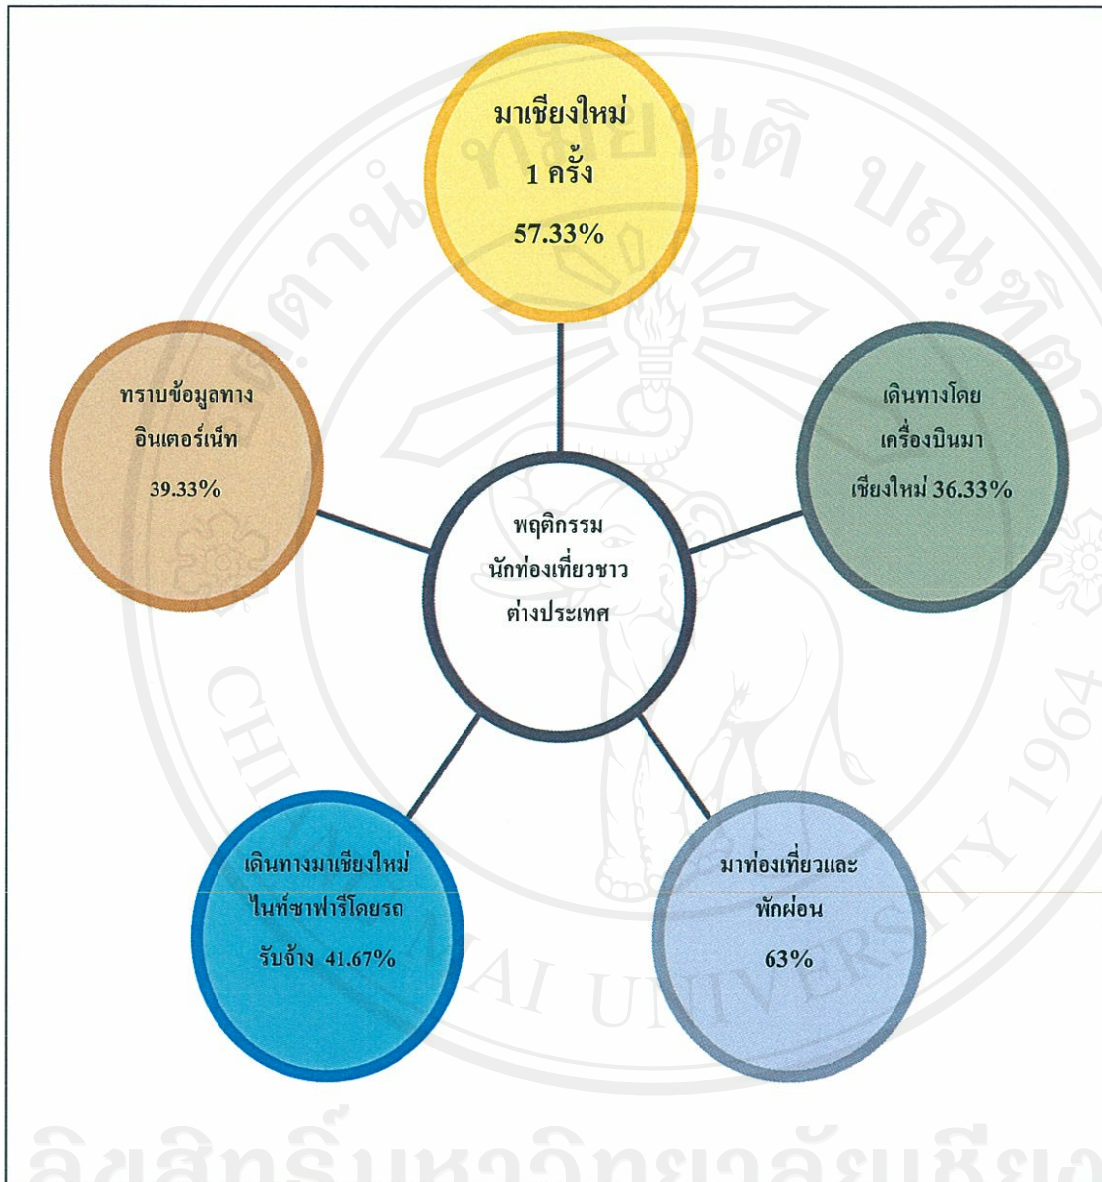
มาเชียงใหม่
1 ครั้ง
57.33%

ทราบข้อมูลทาง
อินเตอร์เน็ท
39.33%

เดินทางโดย
เครื่องบินมา
เชียงใหม่ 36.33%

พฤติกรรม
นักท่องเที่ยวชาว
ต่างประเทศ

เดินทางมาเชียงใหม่
ไนท์ซาฟารีโดยรถ
รับจ้าง 41.67%

มาท่องเที่ยวและ
พักผ่อน
63%

ลิขสิทธิ์มหาวิทยาลัยเชียง